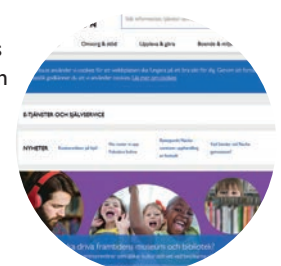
s
n

Sök information, tjänster och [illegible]

Omsorg & stöd

Uppleva & göra

Boende & milj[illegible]

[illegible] använder vi cookies för att webbplatsen ska fungera på ett bra sätt för dig. Genom att fortsätta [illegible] godkänner du att vi använder cookies. Läs mer om cookies

E-TJÄNSTER OCH SJÄLVSERVICE

NYHETER

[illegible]

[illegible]

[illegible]

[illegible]

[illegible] driva framtidens museum och bibliotek!